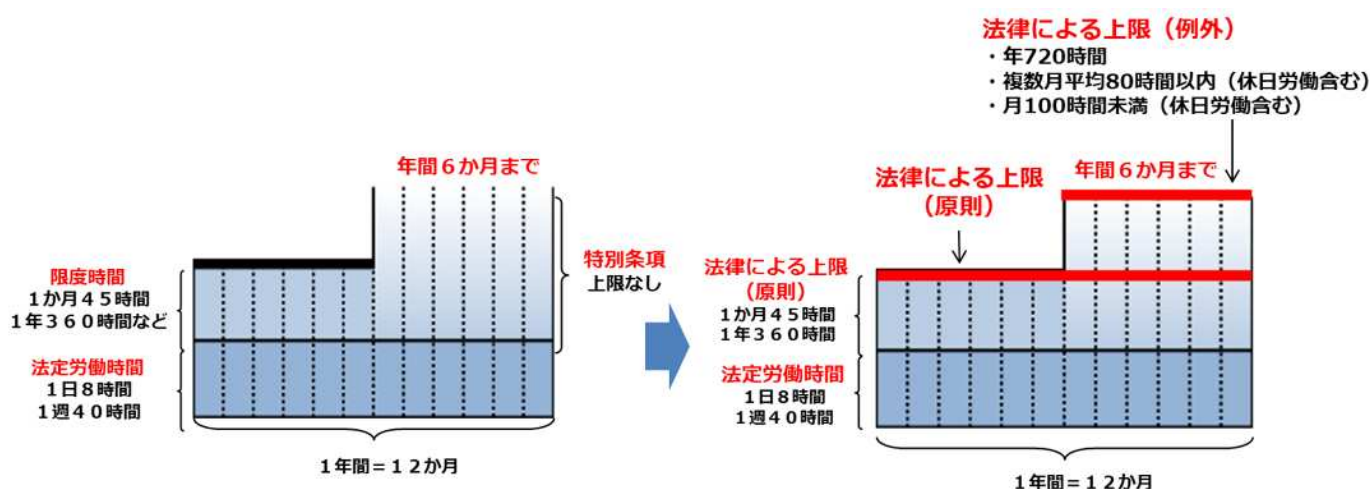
年間６か月まで

限度時間
１か月４５時間
１年３６０時間など

法定労働時間
１日８時間
１週４０時間

特別条項
上限なし

１年間＝１２か月

法律による上限（例外）
・年720時間
・複数月平均80時間以内（休日労働含む）
・月100時間未満（休日労働含む）

法律による上限
（原則）

年間６か月まで

法律による上限
（原則）
１か月４５時間
１年３６０時間

法定労働時間
１日８時間
１週４０時間

１年間＝１２か月